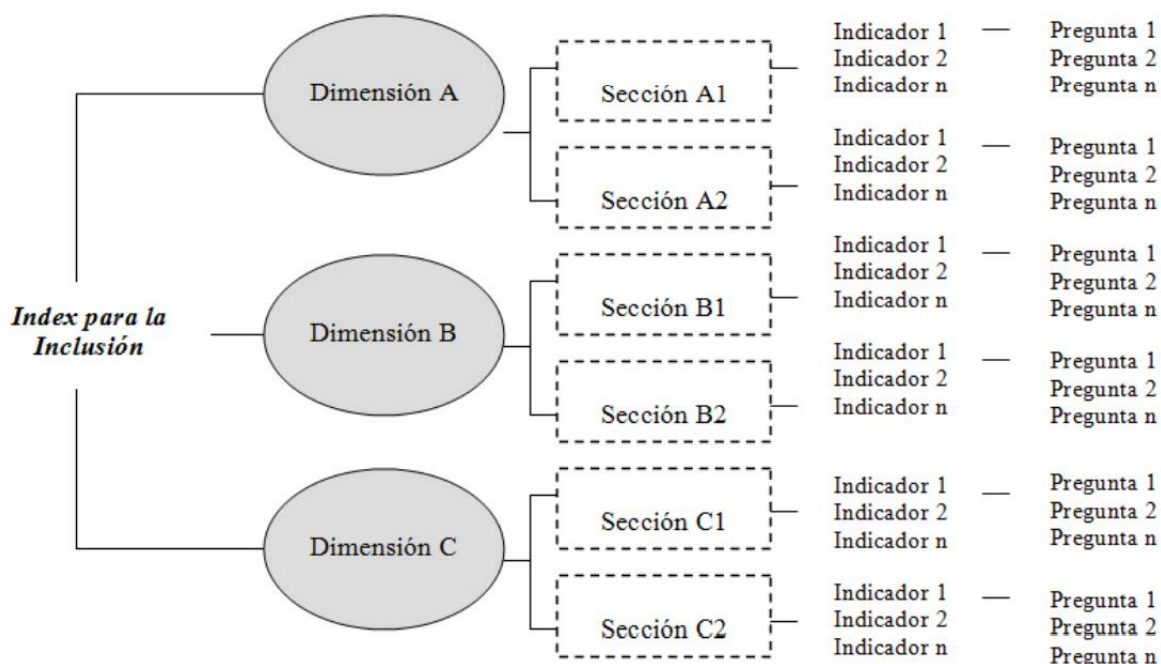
Index para la Inclusión

Dimensión A

Sección A1

Indicador 1
Indicador 2
Indicador n

Pregunta 1
Pregunta 2
Pregunta n

Sección A2

Indicador 1
Indicador 2
Indicador n

Pregunta 1
Pregunta 2
Pregunta n

Dimensión B

Sección B1

Indicador 1
Indicador 2
Indicador n

Pregunta 1
Pregunta 2
Pregunta n

Sección B2

Indicador 1
Indicador 2
Indicador n

Pregunta 1
Pregunta 2
Pregunta n

Dimensión C

Sección C1

Indicador 1
Indicador 2
Indicador n

Pregunta 1
Pregunta 2
Pregunta n

Sección C2

Indicador 1
Indicador 2
Indicador n

Pregunta 1
Pregunta 2
Pregunta n